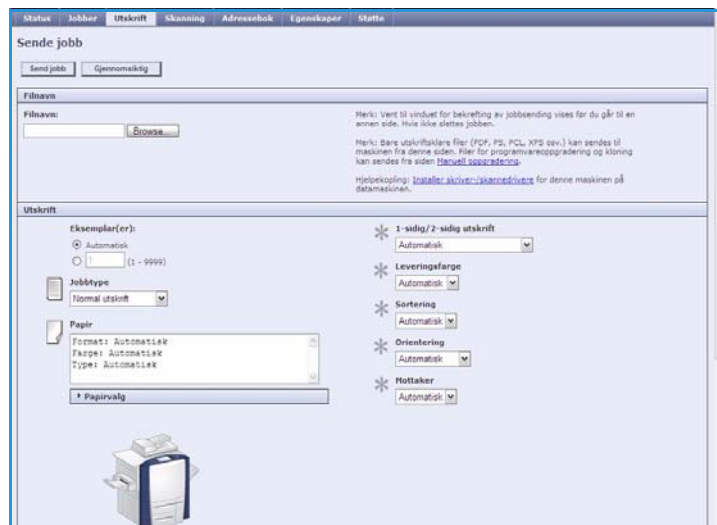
Status Jobber Utskrift Skanning Adressebok Egenskaper Støtte

Sende jobb

Send jobb Gjennomsiktig

Filnavn

Filnavn:

Browse...

Merk: Vent til vinduet for bekreftelse av jobbsending vises før du går til en annen side. Hvis ikke slettes jobben.

Merk: Bare utskriftsklare filer (PDF, PS, PCL, XPS osv.) kan sendes til maskinen fra denne siden. Filer for programvareoppgradering og kloning kan sendes fra siden Manuell oppgradering.

Hjelpekopling: Installer skriver-/skannedrivere for denne maskinen på datamaskinen.

Utskrift

Eksemplar(er):

Automatisk

1 (1 - 9999)

Jobbtype

Normal utskrift

Papir

Format: Automatisk
Farge: Automatisk
Type: Automatisk

Papirvalg

1-sidig/2-sidig utskrift

Automatisk

Leveringsfarge

Automatisk

Sortering

Automatisk

Orientering

Automatisk

Mottaker

Automatisk